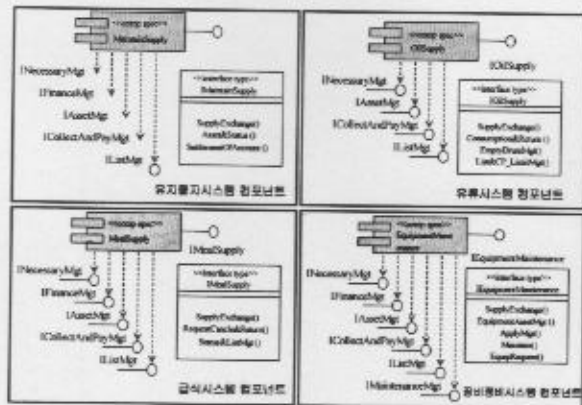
<<comp spec>> MaintainSupply

INecessaryMgt

IFinanceMgt

IAssetMgt

ICollectAndPayMgt

IListMgt

<<interface type>> IMaintainSupply

SupplyExchange()
AssetAStatus()
SettlementOfAccount()

유지물자시스템 컴포넌트

<<comp spec>> OilSupply

IOilSupply

INecessaryMgt

IAssetMgt

ICollectAndPayMgt

IListMgt

<<interface type>> IOilSupply

SupplyExchange()
ConsumptionOilReturn()
EmptyDrumMgt()
LimitOf_LimitMgt()

유류시스템 컴포넌트

<<comp spec>> MealSupply

IMealSupply

INecessaryMgt

IFinanceMgt

IAssetMgt

ICollectAndPayMgt

IListMgt

<<interface type>> IMealSupply

SupplyExchange()
RequestCanclaReturn()
StatusIListMgt()

급식시스템 컴포넌트

<<comp spec>> EquipmentMaintenance

IEquipmentMaintenance

INecessaryMgt

IFinanceMgt

IAssetMgt

ICollectAndPayMgt

IListMgt

IMaintenanceMgt

<<interface type>> IEquipmentMaintenance

SupplyExchange()
EquipmentAssetMgt()
ApplyMgt()
Maintain()
EquipRequest()

장비정비시스템 컴포넌트